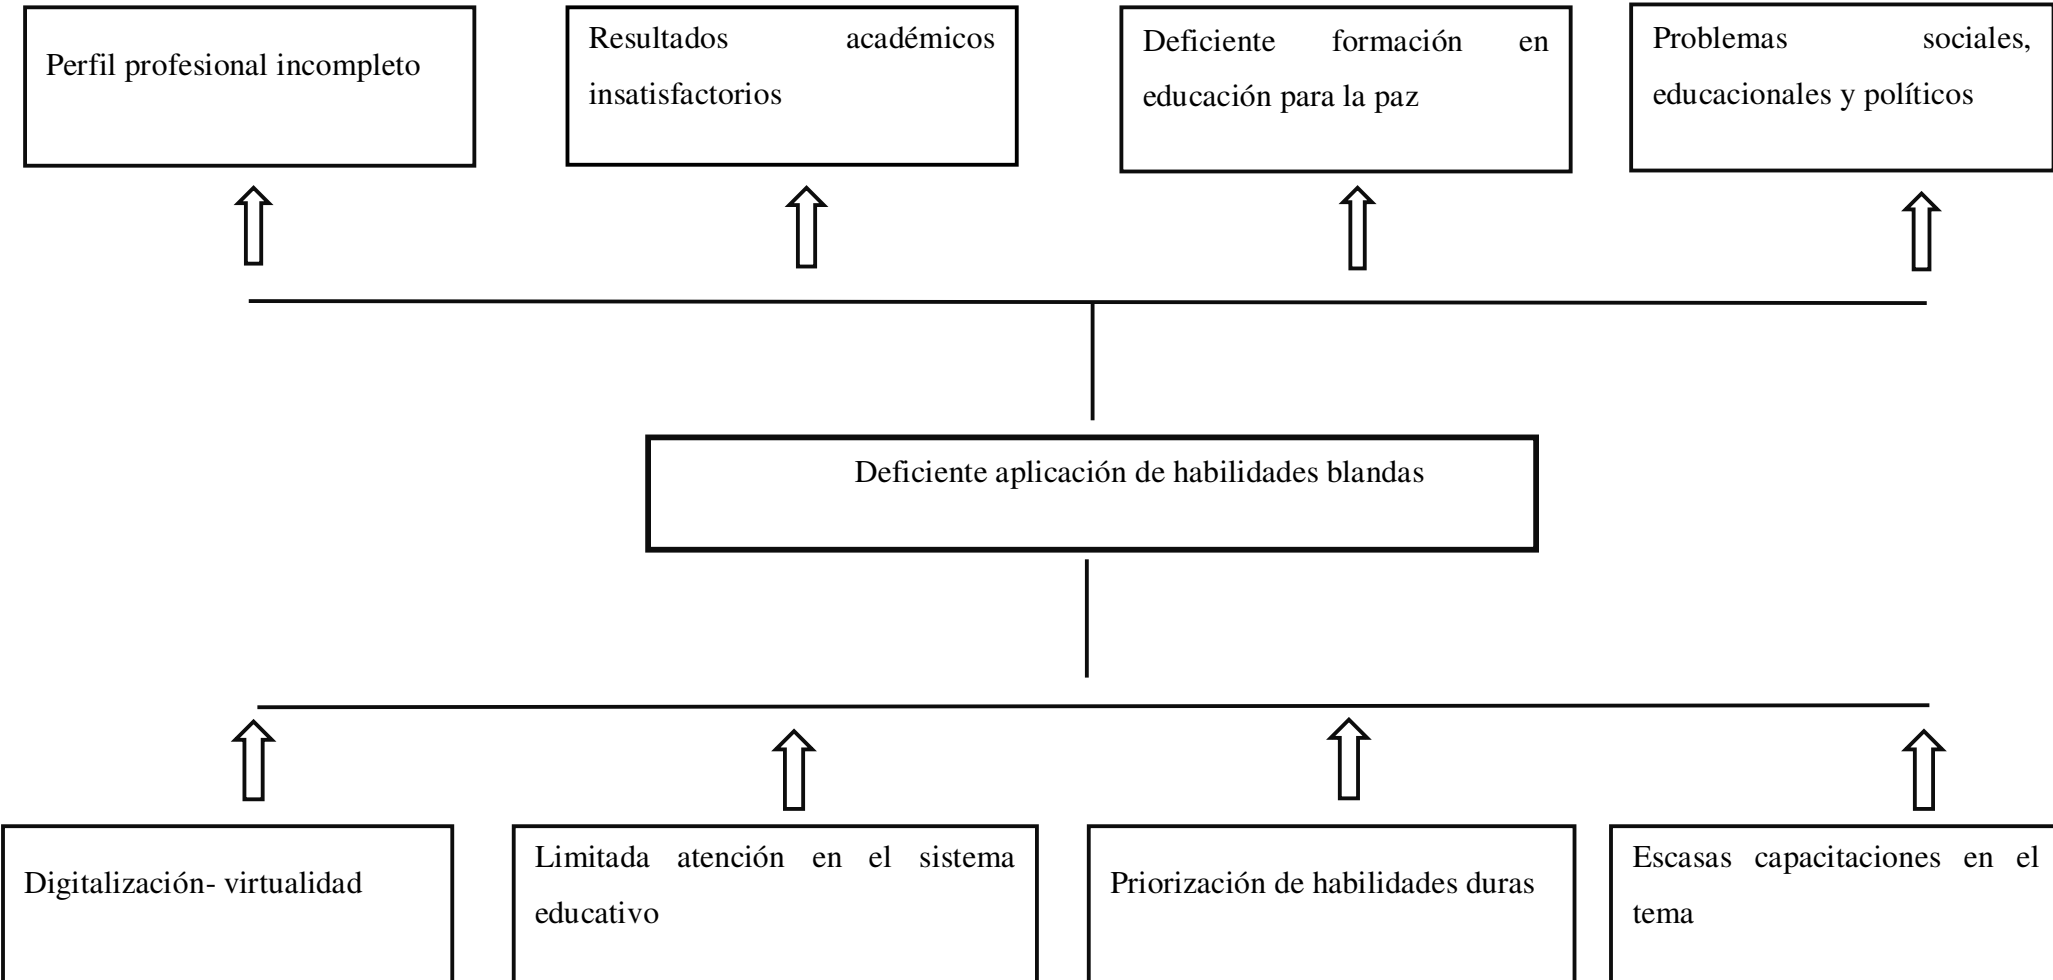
Perfil profesional incompleto

Resultados académicos insatisfactorios

Deficiente formación en educación para la paz

Problemas sociales, educacionales y políticos

Deficiente aplicación de habilidades blandas

Digitalización- virtualidad

Limitada atención en el sistema educativo

Priorización de habilidades duras

Escasas capacitaciones en el tema